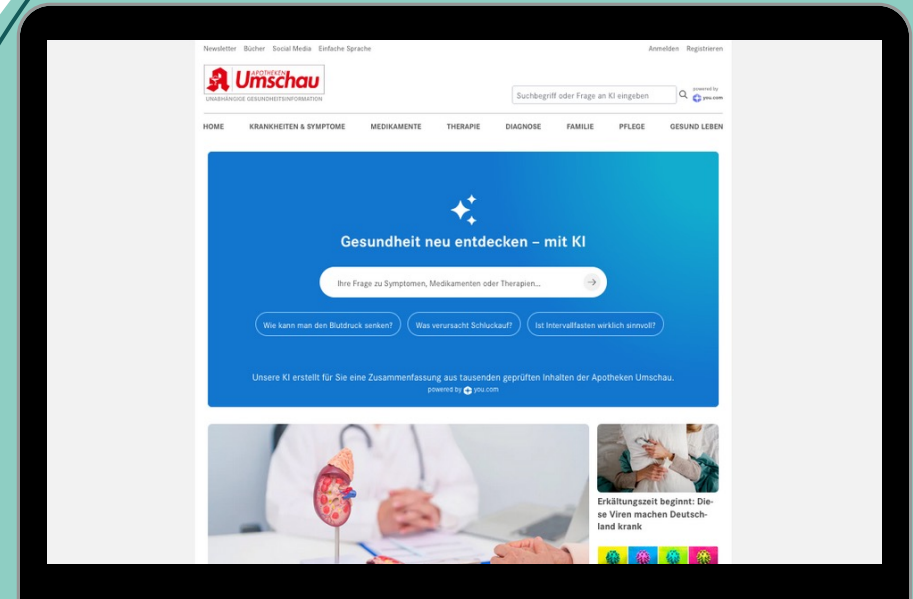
Newsletter Bücher Social Media Einfache Sprache

Anmelden Registrieren

APOTHEKEN Umschau
UNABHÄNGIGE GESUNDHEITSINFORMATION

Suchbegriff oder Frage an KI eingeben

powered by you.com

HOME KRANKHEITEN & SYMPTOME MEDIKAMENTE THERAPIE DIAGNOSE FAMILIE PFLEGE GESUND LEBEN

Gesundheit neu entdecken – mit KI

Ihre Frage zu Symptomen, Medikamenten oder Therapien...

Wie kann man den Blutdruck senken?

Was verursacht Schluckauf?

Ist Intervallfasten wirklich sinnvoll?

Unsere KI erstellt für Sie eine Zusammenfassung aus tausenden geprüften Inhalten der Apotheken Umschau.

powered by you.com

Erkältungszeit beginnt: Diese Viren machen Deutschland krank